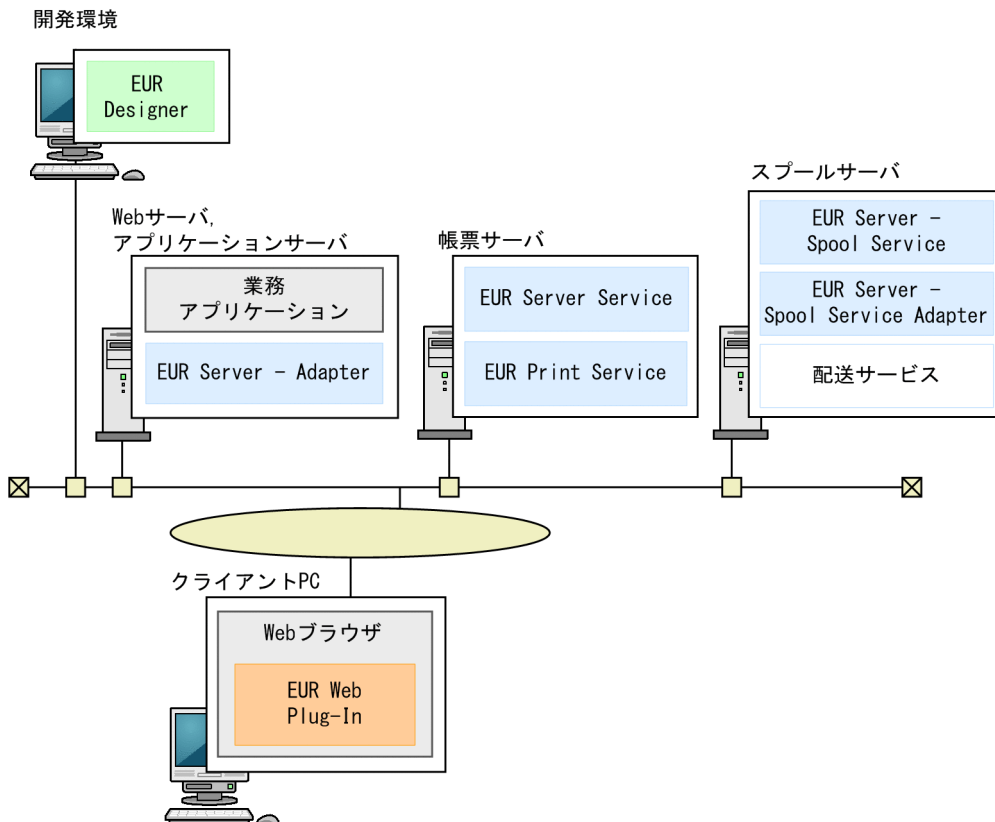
開発環境

EUR Designer

Webサーバ,
アプリケーションサーバ

業務
アプリケーション

EUR Server - Adapter

帳票サーバ

EUR Server Service

EUR Print Service

スプールサーバ

EUR Server -
Spool Service

EUR Server -
Spool Service Adapter

配送サービス

クライアントPC

Webブラウザ

EUR Web
Plug-In